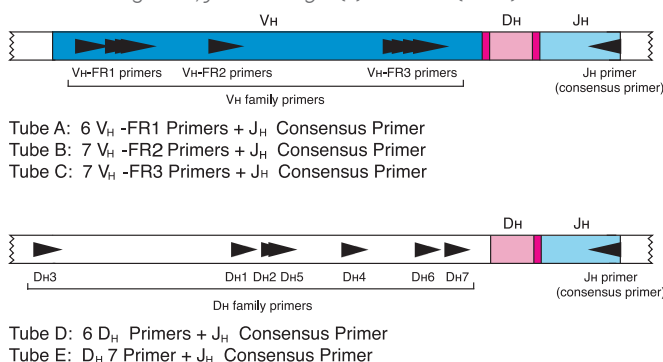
VH

DH JH

VH-FR1 primers VH-FR2 primers VH-FR3 primers

JH primer (consensus primer)

VH family primers

Tube A: 6 $V_H$ -FR1 Primers + $J_H$ Consensus Primer
Tube B: 7 $V_H$ -FR2 Primers + $J_H$ Consensus Primer
Tube C: 7 $V_H$ -FR3 Primers + $J_H$ Consensus Primer

DH JH

DH3 DH1 DH2 DH5 DH4 DH6 DH7

JH primer (consensus primer)

DH family primers

Tube D: 6 $D_H$ Primers + $J_H$ Consensus Primer
Tube E: $D_H$ 7 Primer + $J_H$ Consensus Primer